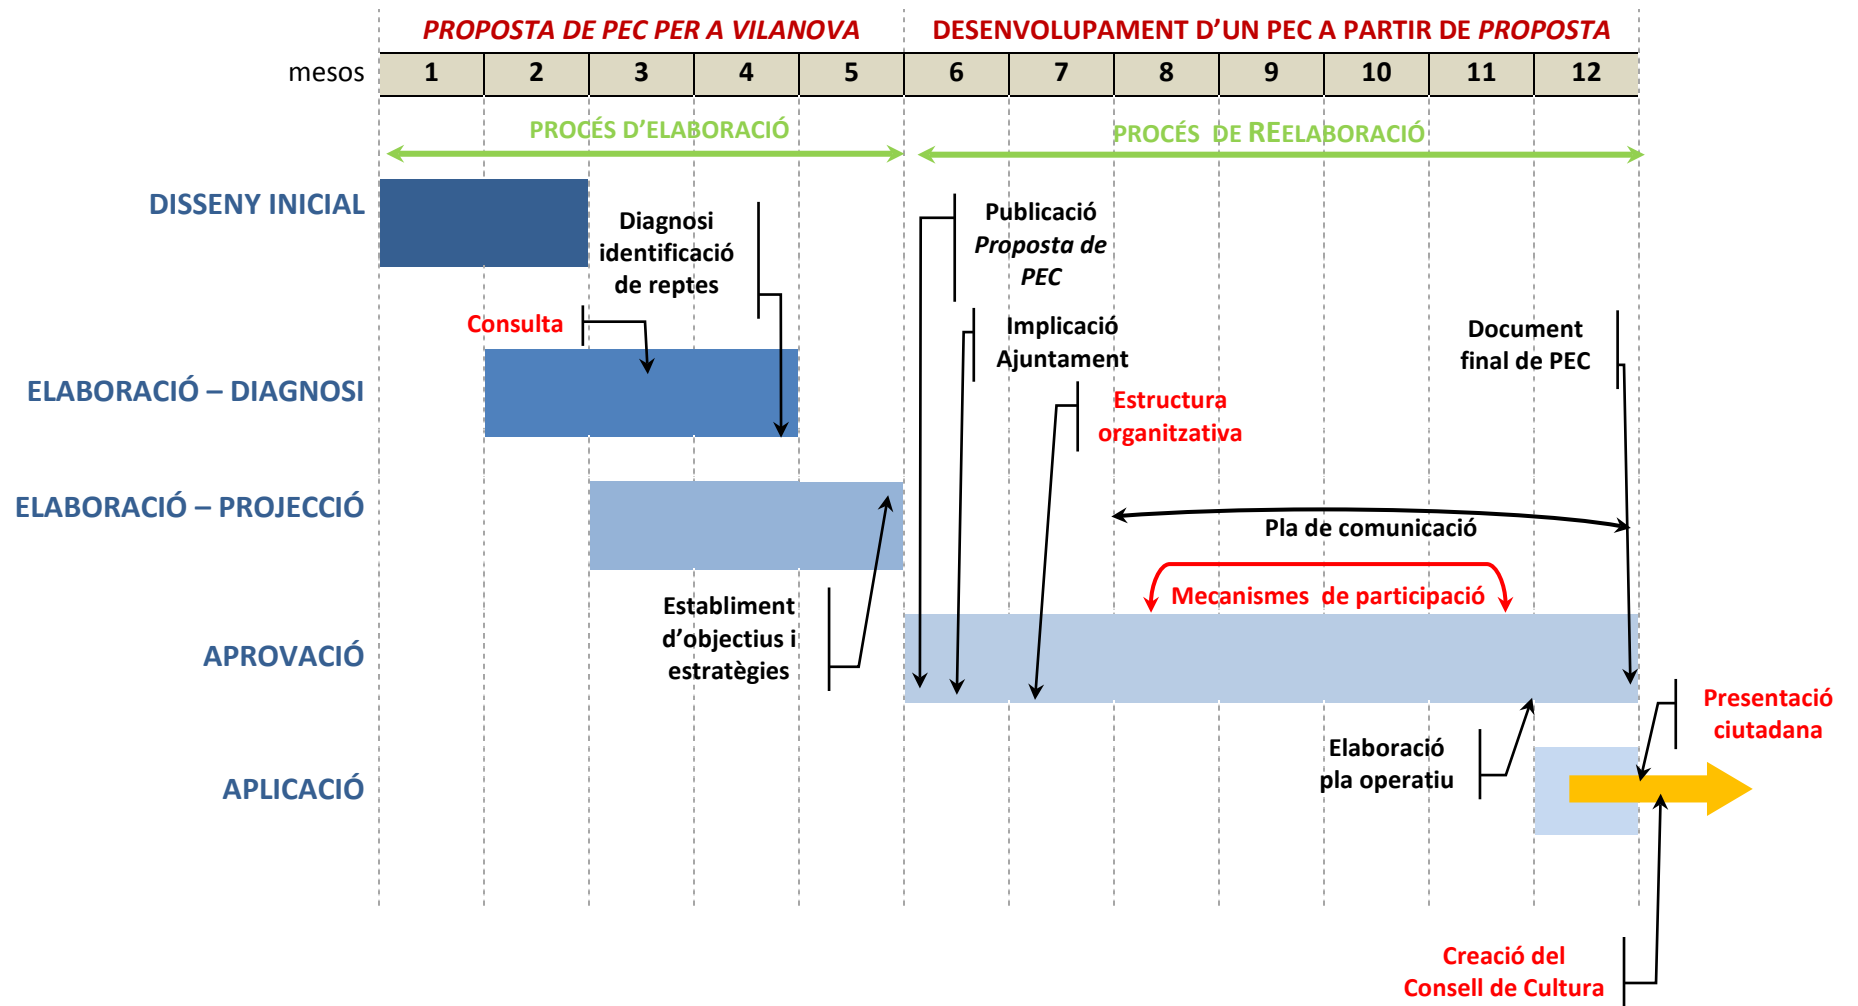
PROPOSTA DE PEC PER A VILANOVA

DESENVOLUPAMENT D'UN PEC A PARTIR DE PROPOSTA

| mesos | 1 | 2 | 3 | 4 | 5 | 6 | 7 | 8 | 9 | 10 | 11 | 12 |
|---|---|---|---|---|---|---|---|---|---|---|---|---|

PROCÉS D'ELABORACIÓ

PROCÉS DE REELABORACIÓ

DISSENY INICIAL

Diagnosi identificació de reptes

Publicació Proposta de PEC

Consulta

Implicació Ajuntament

Document final de PEC

ELABORACIÓ – DIAGNOSI

Estructura organitzativa

ELABORACIÓ – PROJECCIÓ

Pla de comunicació

Mecanismes de participació

Establiment d'objectius i estratègies

APROVACIÓ

Presentació ciutadana

Elaboració pla operatiu

APLICACIÓ

Creació del Consell de Cultura